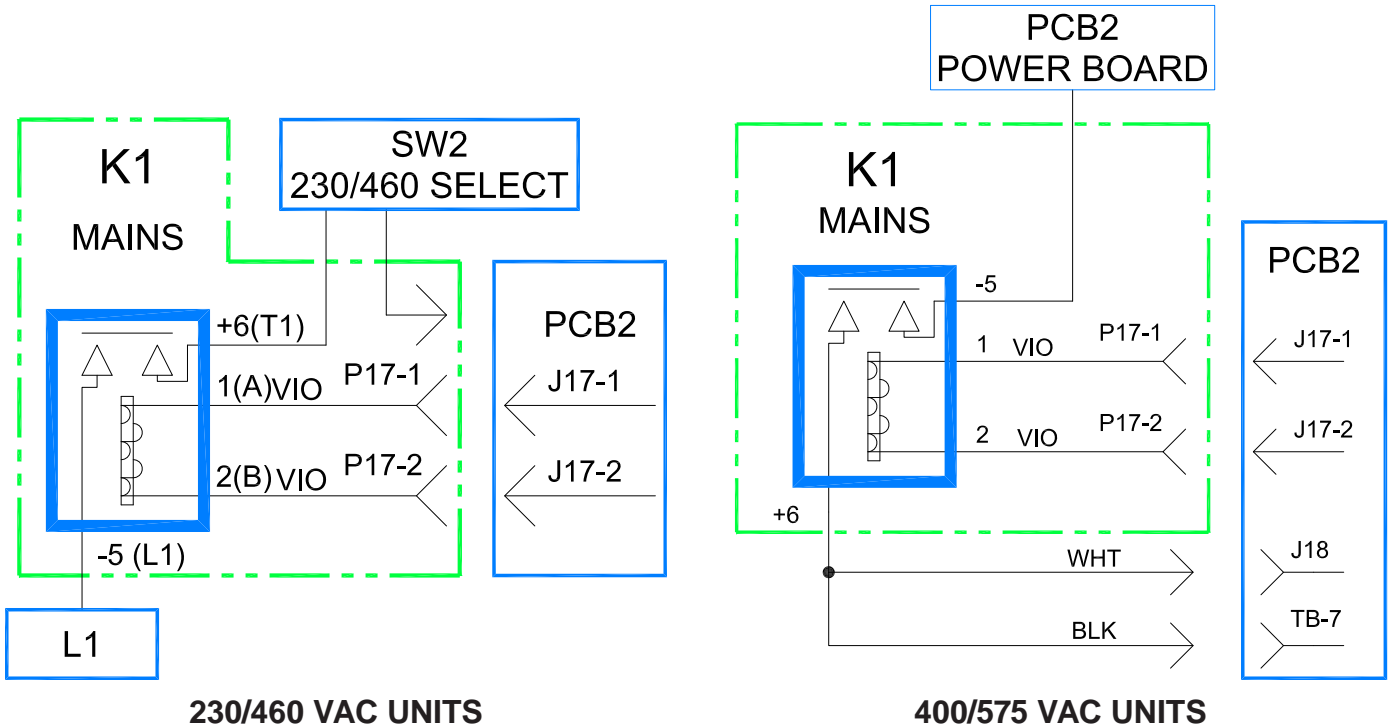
K1
MAINS

SW2
230/460 SELECT

+6(T1)
1(A)VIO
P17-1
2(B) VIO
P17-2
-5 (L1)

PCB2
J17-1
J17-2

L1

230/460 VAC UNITS

PCB2
POWER BOARD

K1
MAINS

-5
1 VIO
P17-1
2 VIO
P17-2
+6
WHT
BLK

PCB2
J17-1
J17-2
J18
TB-7

400/575 VAC UNITS